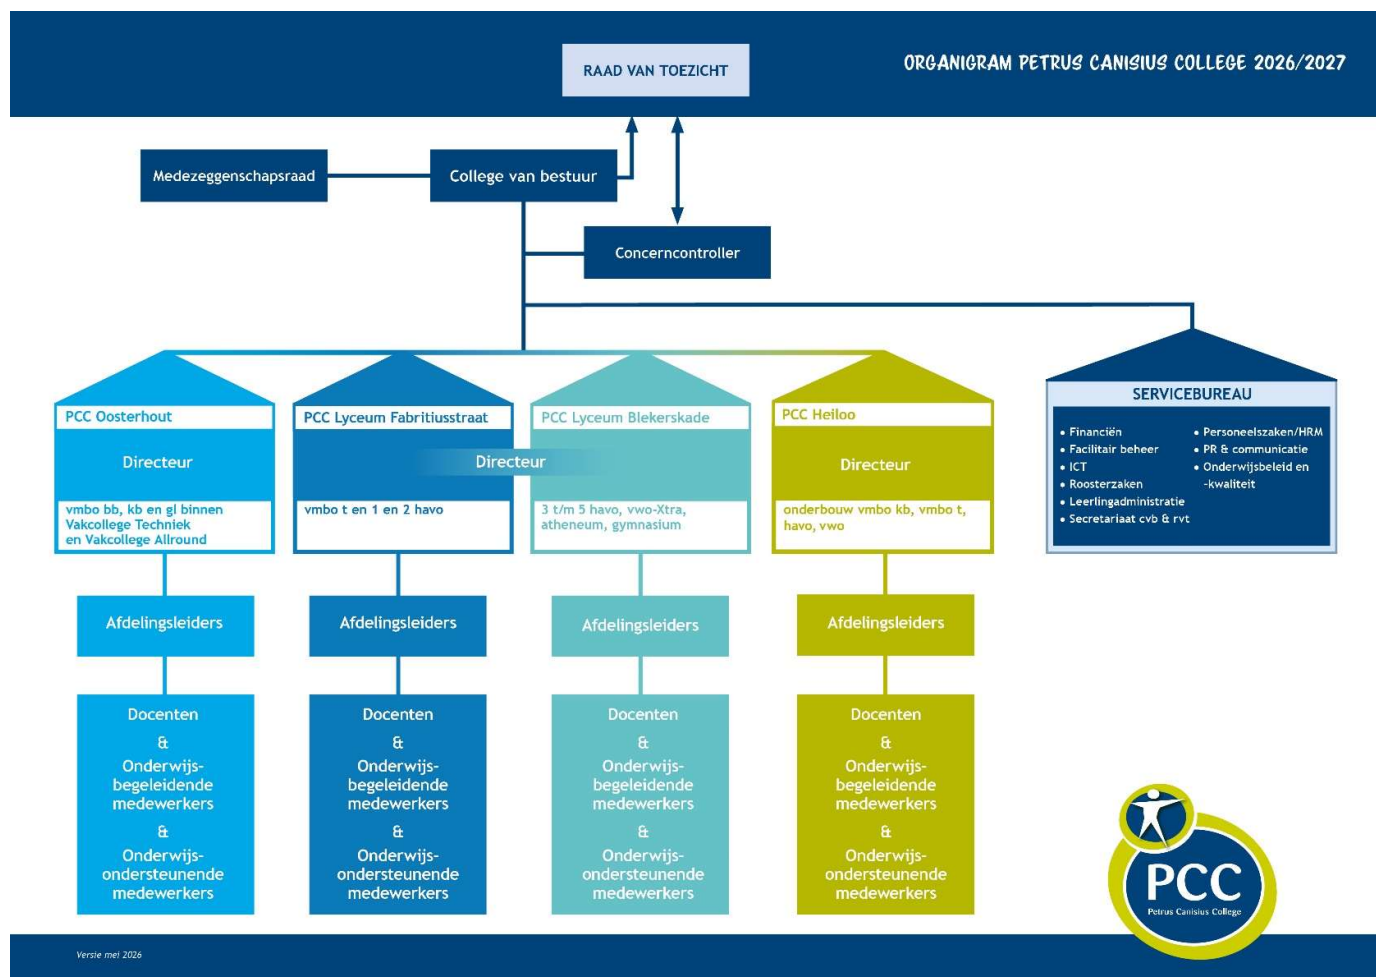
RAAD VAN TOEZICHT

ORGANIGRAM PETRUS CANISIUS COLLEGE 2026/2027

Medezeggenschapsraad

College van bestuur

Concerncontroller

PCC Oosterhout

Directeur

vmbo bb, kb en gl binnen Vakcollege Techniek en Vakcollege Allround

Afdelingsleiders

Docenten & Onderwijs-begeleidende medewerkers & Onderwijs-ondersteunende medewerkers

PCC Lyceum Fabritiusstraat

Directeur

vmbo t en 1 en 2 havo

Afdelingsleiders

Docenten & Onderwijs-begeleidende medewerkers & Onderwijs-ondersteunende medewerkers

PCC Lyceum Blekerskade

3 t/m 5 havo, vwo-Xtra, atheneum, gymnasium

Afdelingsleiders

Docenten & Onderwijs-begeleidende medewerkers & Onderwijs-ondersteunende medewerkers

PCC Heiloo

Directeur

onderbouw vmbo kb, vmbo t, havo, vwo

Afdelingsleiders

Docenten & Onderwijs-begeleidende medewerkers & Onderwijs-ondersteunende medewerkers

SERVICEBUREAU

• Financiën
• Facilitair beheer
• ICT
• Roosterzaken
• Leerlingadministratie
• Secretariaat cvb & rvt
• Personeelszaken/HRM
• PR & communicatie
• Onderwijsbeleid en -kwaliteit

PCC
Petrus Canisius College

Versie mei 2026